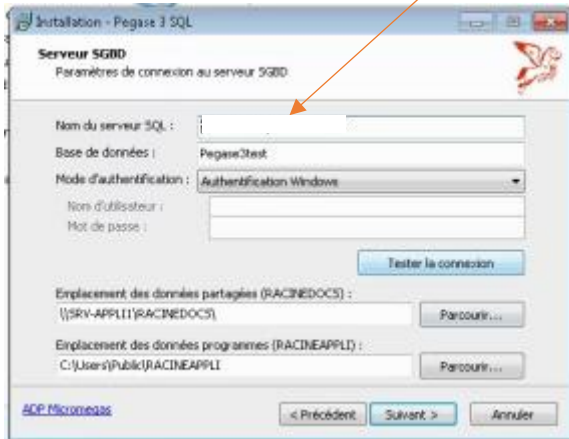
Installation - Pegase 3 SQL

Serveur SGBD
Paramètres de connexion au serveur SGBD

Nom du serveur SQL :
Base de données : Pegase3test
Mode d'authentification : Authentification Windows
Nom d'utilisateur :
Mot de passe :

Tester la connexion

Emplacement des données partagées (RACINEDOCS) :
\\SRV-APPLI1\RACINEDOCS\
Parcourir...

Emplacement des données programmes (RACINEAPPLI) :
C:\Users\Public\RACINEAPPLI
Parcourir...

ADP Micromegas
< Précédent
Suivant >
Annuler